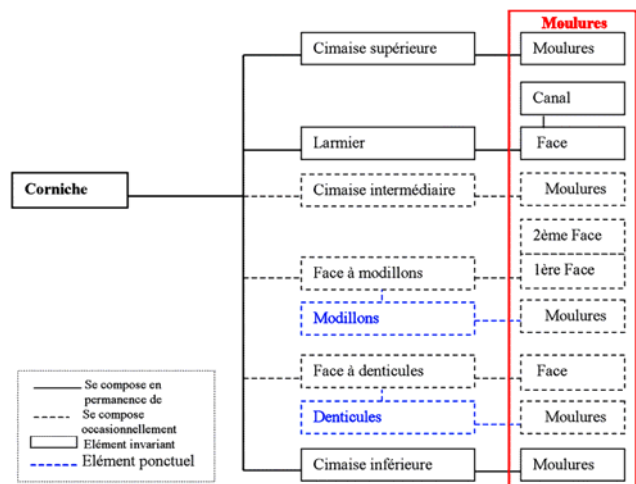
Moulures

Corniche

Cimaise supérieure

Moulures

Canal

Larmier

Face

Cimaise intermédiaire

Moulures

2ème Face

Face à modillons

1ère Face

Modillons

Moulures

Face à denticules

Face

Denticules

Moulures

Cimaise inférieure

Moulures

Se compose en permanence de

Se compose occasionnellement

Elément invariant

Elément ponctuel